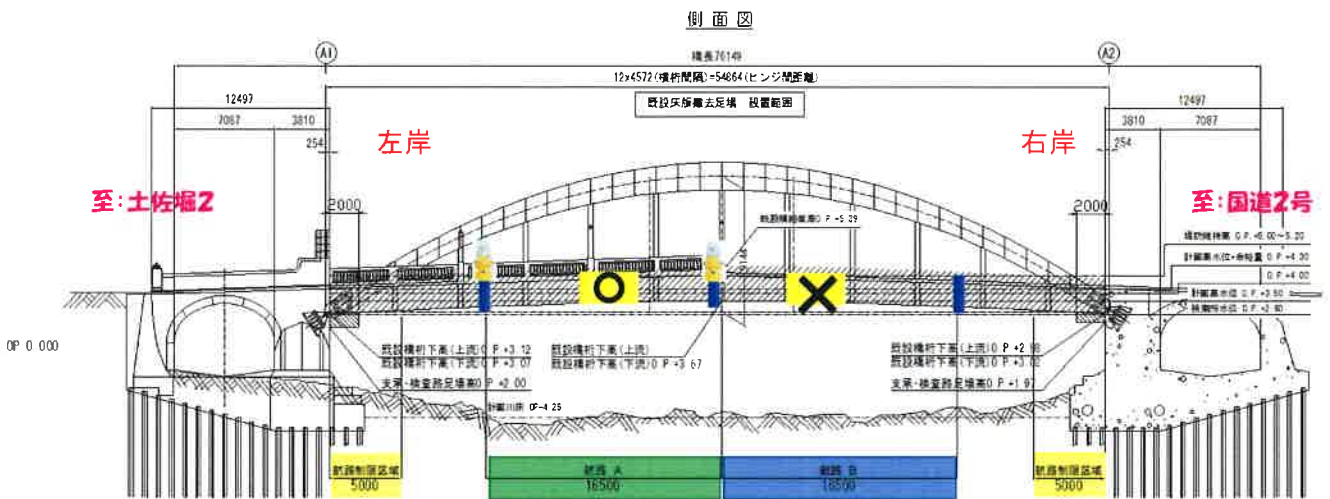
側面図

A1

A2

橋長76149

12x4572（横桁間隔）=54864（ヒンジ間距離）

既設床版撤去足場　設置範囲

12497

7087

3810

254

12497

3810

7087

254

左岸

右岸

至：土佐堀2

至：国道2号

2000

2000

既設橋梁高O.P.+5.39

堤防計画高 O.P.+5.00～5.20

計画高水位+余裕高 O.P.+4.30

O.P.+4.00

計画高水位 O.P.+3.50

朔望平均満潮位 O.P.+2.60

OP 0.000

既設横桁下面（上流）O.P.+3.12

既設横桁下面（下流）O.P.+3.07

支承・検査路足場高O.P.+2.00

既設横桁下面（上流）

既設横桁下面（下流）O.P.+3.67

既設横桁下面（上流）O.P.+2.98

既設横桁下面（下流）O.P.+3.02

支承・検査路足場高O.P.+1.97

計画河床 OP-4.25

航路制限区域

5000

航路 A

16500

航路 B

18500

航路制限区域

5000